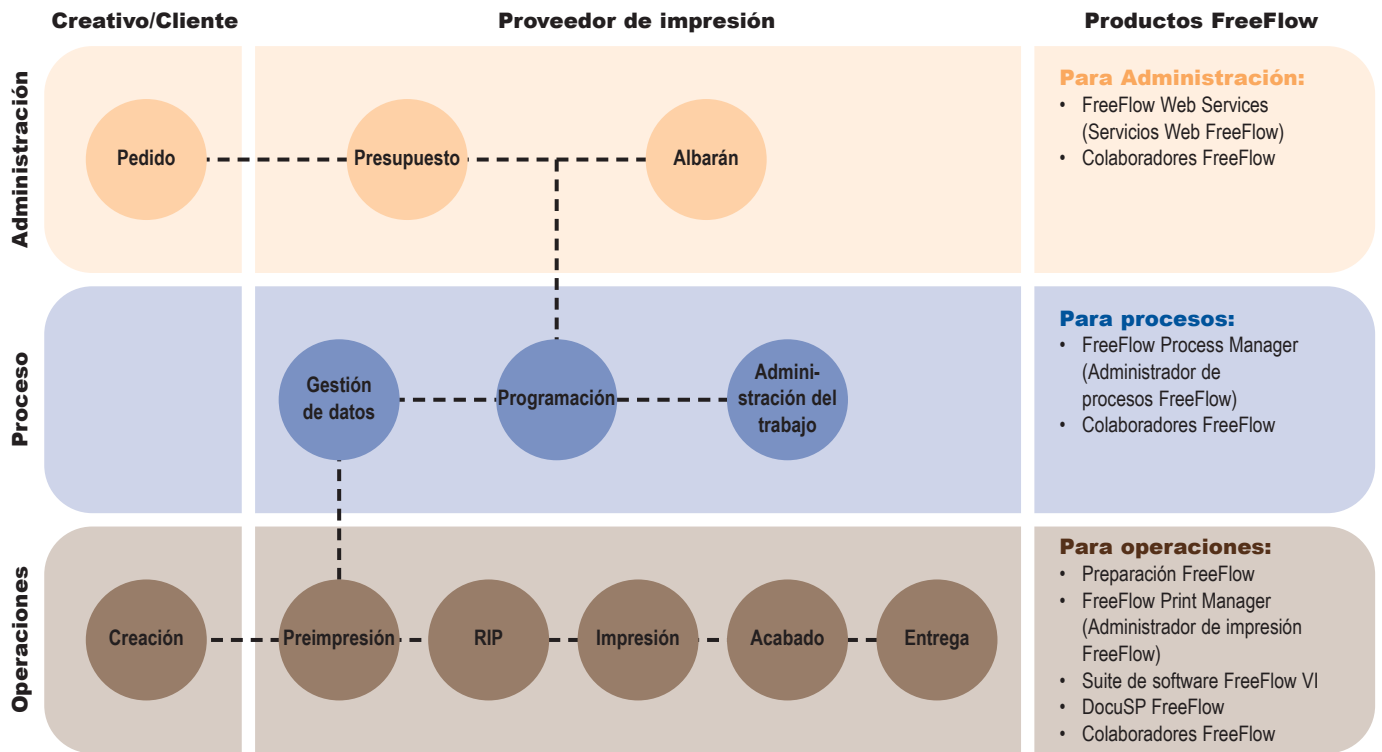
Creativo/Cliente

Proveedor de impresión

Productos FreeFlow

Administración

Pedido

Presupuesto

Albarán

Para Administración:
• FreeFlow Web Services (Servicios Web FreeFlow)
• Colaboradores FreeFlow

Proceso

Gestión de datos

Programación

Administración del trabajo

Para procesos:
• FreeFlow Process Manager (Administrador de procesos FreeFlow)
• Colaboradores FreeFlow

Operaciones

Creación

Preimpresión

RIP

Impresión

Acabado

Entrega

Para operaciones:
• Preparación FreeFlow
• FreeFlow Print Manager (Administrador de impresión FreeFlow)
• Suite de software FreeFlow VI
• DocuSP FreeFlow
• Colaboradores FreeFlow